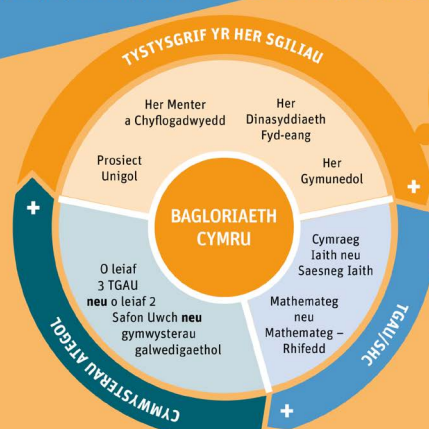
TYSTYSGRIF YR HER SGILIAU

Her Menter a Chyflogadwyedd

Her Dinasyddiaeth Fyd-eang

Prosiect Unigol

Her Gymunedol

BAGLORIAETH CYMRU

O leiaf 3 TGAU **neu** o leiaf 2 Safon Uwch **neu** gymwysterau galwedigaethol

Cymraeg Iaith neu Saesneg Iaith

Mathemateg neu Mathemateg – Rhifedd

CYMWYSTERAU ATEGOL

TGAU/SHC

+

+

+